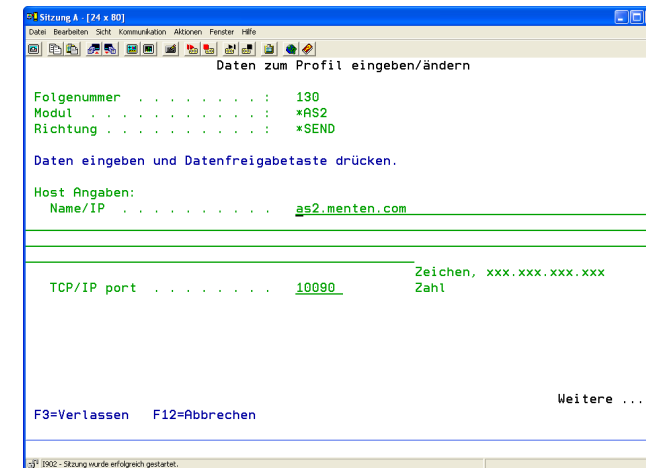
Sitzung A - [24 x 80]
Datei Bearbeiten Sicht Kommunikation Aktionen Fenster Hilfe

Daten zum Profil eingeben/ändern

Folgenummer . . . . . . . . . : 130
Modul . . . . . . . . . . . . : *AS2
Richtung . . . . . . . . . . : *SEND

Daten eingeben und Datenfreigabetaste drücken.

Host Angaben:
Name/IP . . . . . . . . . . as2.menten.com

Zeichen, xxx.xxx.xxx.xxx
TCP/IP port . . . . . . . . 10090 Zahl

Weitere ...
F3=Verlassen F12=Abbrechen

I902 - Sitzung wurde erfolgreich gestartet.